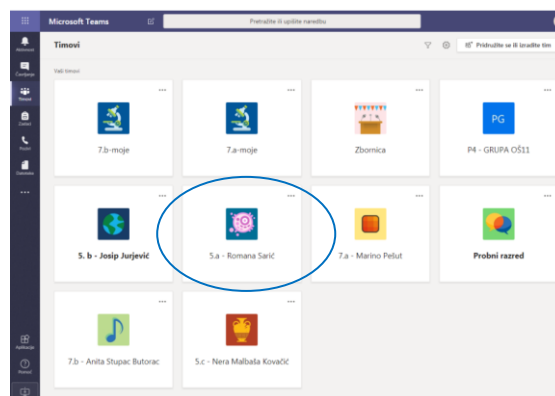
Microsoft Teams
Pretražite ili upišite naredbu
Timovi
Pridružite se ili izradite tim
Vaši timovi
Aktivnost
Čavrljanje
Timovi
Zadaci
Pozivi
Datoteke
PG
7.b-moje
7.a-moje
Zbornica
P4 - GRUPA OŠ11
5. b - Josip Jurjević
5.a - Romana Sarić
7.a - Marino Pešut
Probni razred
7.b - Anita Stupac Butorac
5.c - Nera Malbaša Kovačić
Aplikacije
Pomoć